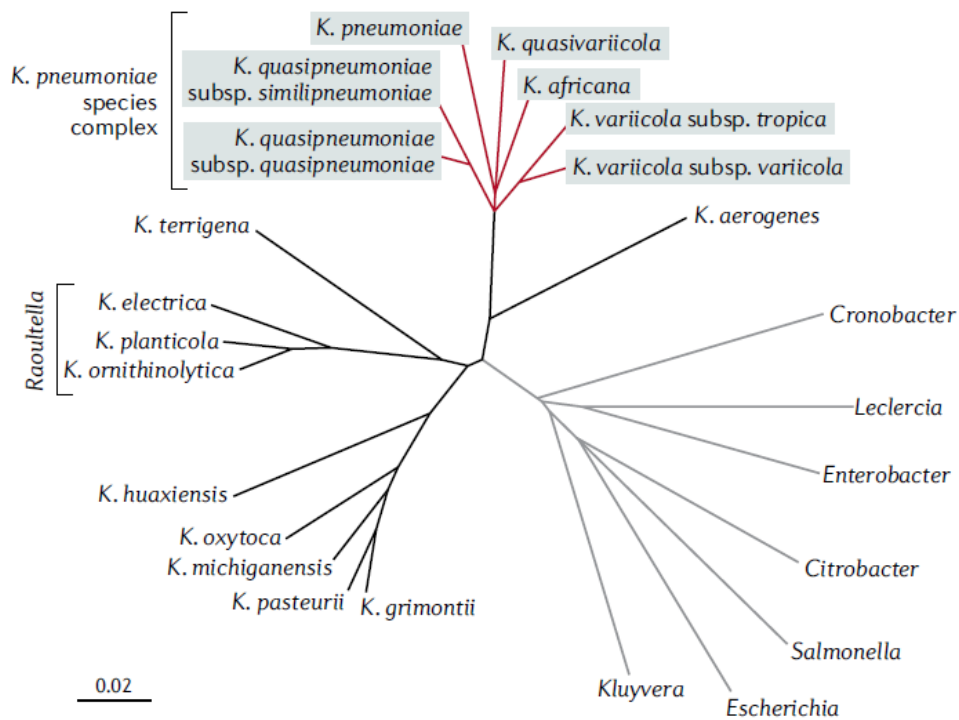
K. pneumoniae species complex

K. pneumoniae

K. quasivariicola

K. quasipneumoniae subsp. similipneumoniae

K. africana

K. variicola subsp. tropica

K. quasipneumoniae subsp. quasipneumoniae

K. variicola subsp. variicola

K. terrigena

K. aerogenes

Raoultella

K. electrica

K. planticola

K. ornithinolytica

Cronobacter

Leclercia

Enterobacter

K. huaxiensis

K. oxytoca

K. michiganensis

K. pasteurii

K. grimontii

Citrobacter

Salmonella

Kluyvera

Escherichia

0.02